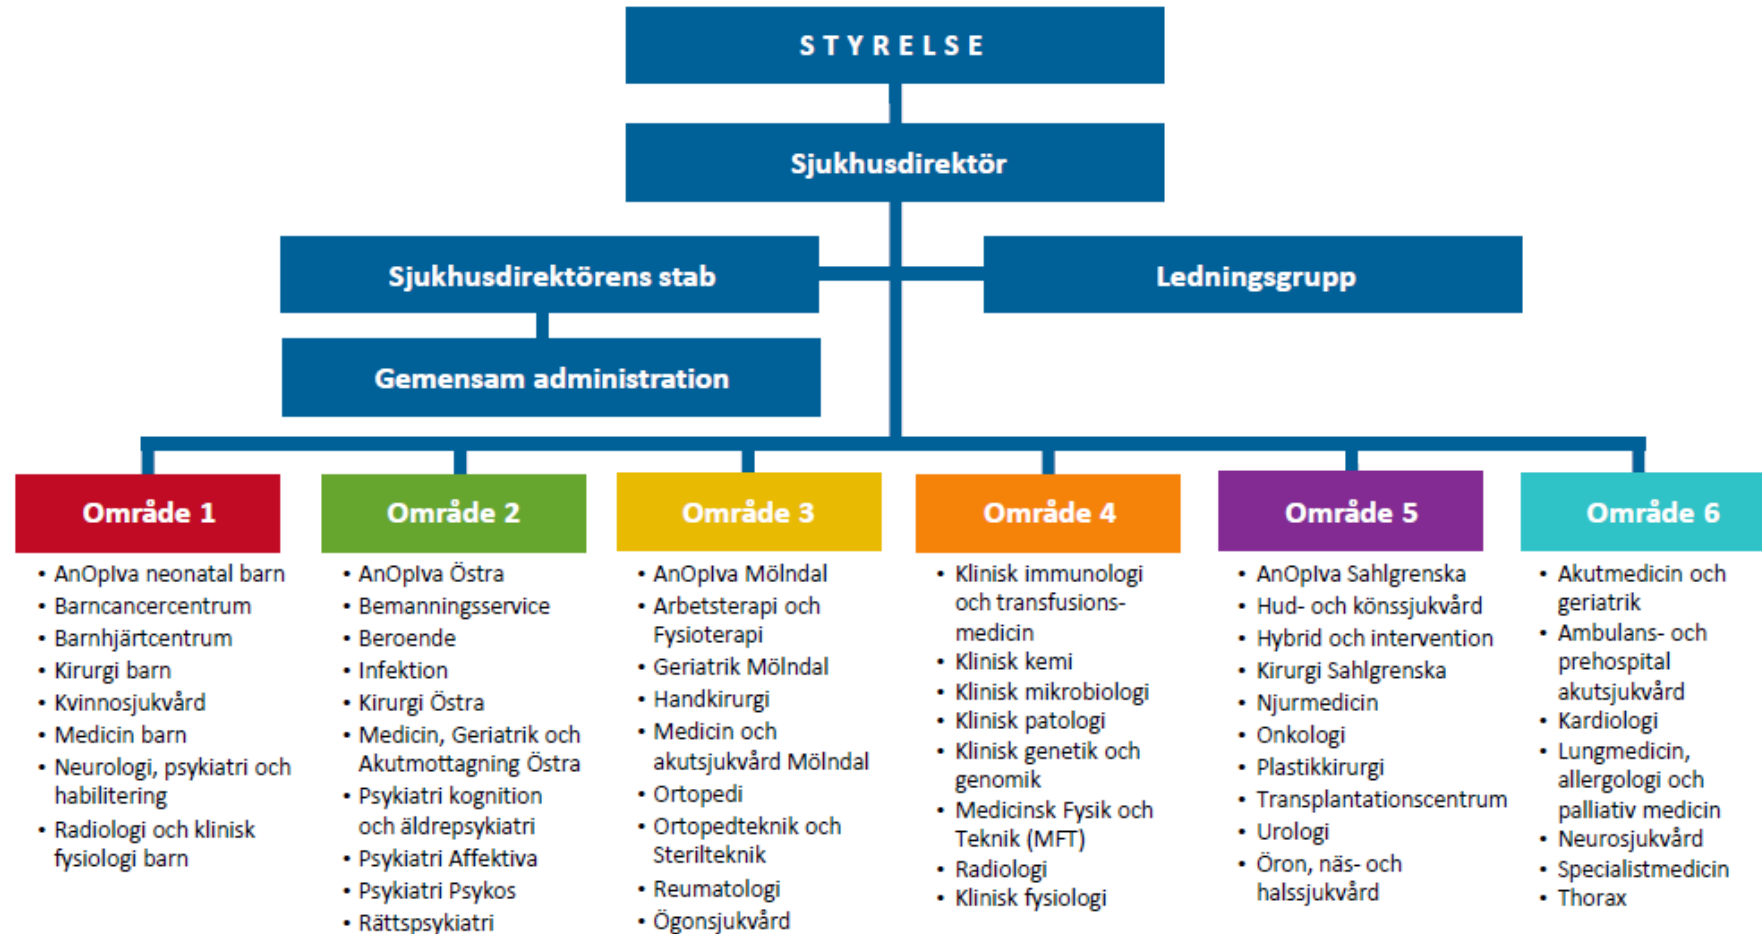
STYRELSE

Sjukhusdirektör

Sjukhusdirektörens stab

Ledningsgrupp

Gemensam administration

Område 1
- AnOpIva neonatal barn
- Barncancercentrum
- Barnhjärtcentrum
- Kirurgi barn
- Kvinnosjukvård
- Medicin barn
- Neurologi, psykiatri och habilitering
- Radiologi och klinisk fysiologi barn

Område 2
- AnOpIva Östra
- Bemanningsservice
- Beroende
- Infektion
- Kirurgi Östra
- Medicin, Geriatrik och Akutmottagning Östra
- Psykiatri kognition och äldrepsykiatri
- Psykiatri Affektiva
- Psykiatri Psykos
- Rättspsykiatri

Område 3
- AnOpIva Mölndal
- Arbetsterapi och Fysioterapi
- Geriatrik Mölndal
- Handkirurgi
- Medicin och akutsjukvård Mölndal
- Ortopedi
- Ortopedteknik och Sterilteknik
- Reumatologi
- Ögonsjukvård

Område 4
- Klinisk immunologi och transfusionsmedicin
- Klinisk kemi
- Klinisk mikrobiologi
- Klinisk patologi
- Klinisk genetik och genomik
- Medicinsk Fysik och Teknik (MFT)
- Radiologi
- Klinisk fysiologi

Område 5
- AnOpIva Sahlgrenska
- Hud- och könssjukvård
- Hybrid och intervention
- Kirurgi Sahlgrenska
- Njurmedicin
- Onkologi
- Plastikkirurgi
- Transplantationscentrum
- Urologi
- Öron, näs- och halssjukvård

Område 6
- Akutmedicin och geriatrik
- Ambulans- och prehospital akutsjukvård
- Kardiologi
- Lungmedicin, allergologi och palliativ medicin
- Neurosjukvård
- Specialistmedicin
- Thorax